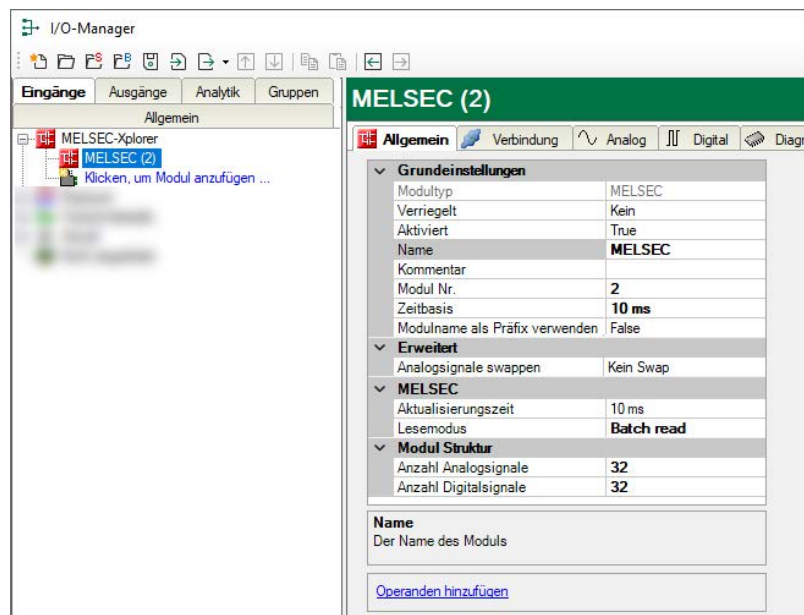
I/O-Manager

Eingänge | Ausgänge | Analytik | Gruppen
Allgemein

MELSEC-Xplorer
MELSEC (2)
Klicken, um Modul anzufügen ...

MELSEC (2)

Allgemein | Verbindung | Analog | Digital | Diagr

| Grundeinstellungen | |
|---|---|
| Modultyp | MELSEC |
| Verriegelt | Kein |
| Aktiviert | True |
| Name | MELSEC |
| Kommentar | |
| Modul Nr. | 2 |
| Zeitbasis | 10 ms |
| Modulname als Präfix verwenden | False |
| Erweitert | |
| Analogsignale swappen | Kein Swap |
| MELSEC | |
| Aktualisierungszeit | 10 ms |
| Lesemodus | Batch read |
| Modul Struktur | |
| Anzahl Analogsignale | 32 |
| Anzahl Digitalsignale | 32 |

Name
Der Name des Moduls

Operanden hinzufügen